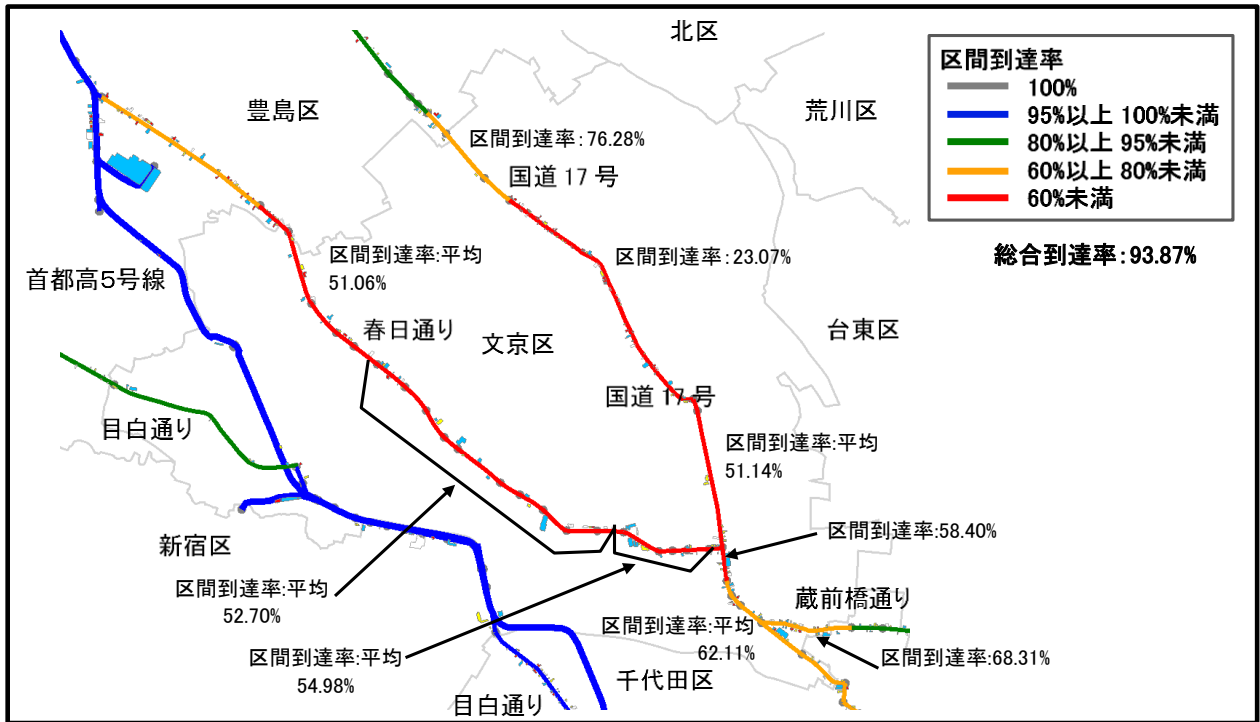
北区

区間到達率
100%
95%以上 100%未満
80%以上 95%未満
60%以上 80%未満
60%未満

豊島区

荒川区

区間到達率:76.28%

国道 17 号

区間到達率:平均
51.06%

区間到達率:23.07%

総合到達率:93.87%

首都高5号線

春日通り

文京区

台東区

国道 17 号

目白通り

区間到達率:平均
51.14%

新宿区

区間到達率:58.40%

蔵前橋通り

区間到達率:平均
52.70%

区間到達率:平均
62.11%

区間到達率:68.31%

区間到達率:平均
54.98%

千代田区

目白通り